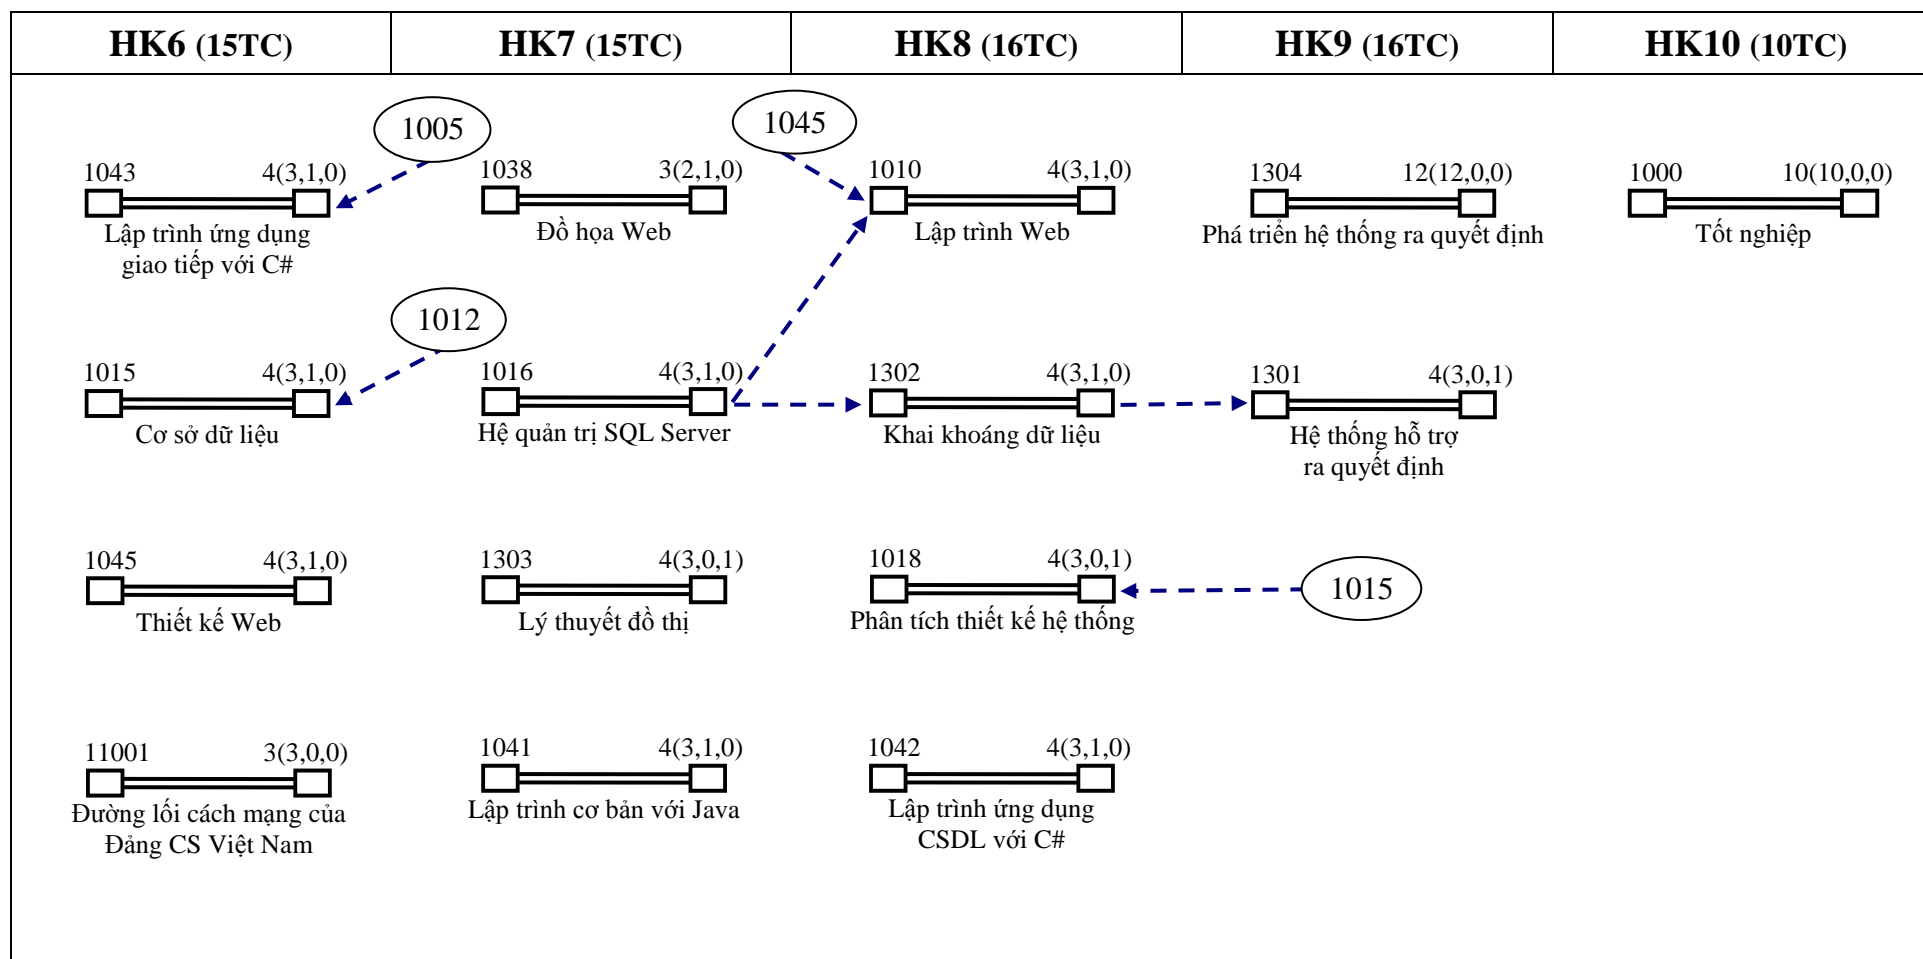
| HK6 (15TC) | HK7 (15TC) | HK8 (16TC) | HK9 (16TC) | HK10 (10TC) |
|---|---|---|---|---|

1005

1045

1043 4(3,1,0)
Lập trình ứng dụng giao tiếp với C#

1038 3(2,1,0)
Đồ họa Web

1010 4(3,1,0)
Lập trình Web

1304 12(12,0,0)
Phá triển hệ thống ra quyết định

1000 10(10,0,0)
Tốt nghiệp

1012

1015 4(3,1,0)
Cơ sở dữ liệu

1016 4(3,1,0)
Hệ quản trị SQL Server

1302 4(3,1,0)
Khai khoáng dữ liệu

1301 4(3,0,1)
Hệ thống hỗ trợ ra quyết định

1045 4(3,1,0)
Thiết kế Web

1303 4(3,0,1)
Lý thuyết đồ thị

1018 4(3,0,1)
Phân tích thiết kế hệ thống

1015

11001 3(3,0,0)
Đường lối cách mạng của Đảng CS Việt Nam

1041 4(3,1,0)
Lập trình cơ bản với Java

1042 4(3,1,0)
Lập trình ứng dụng CSDL với C#